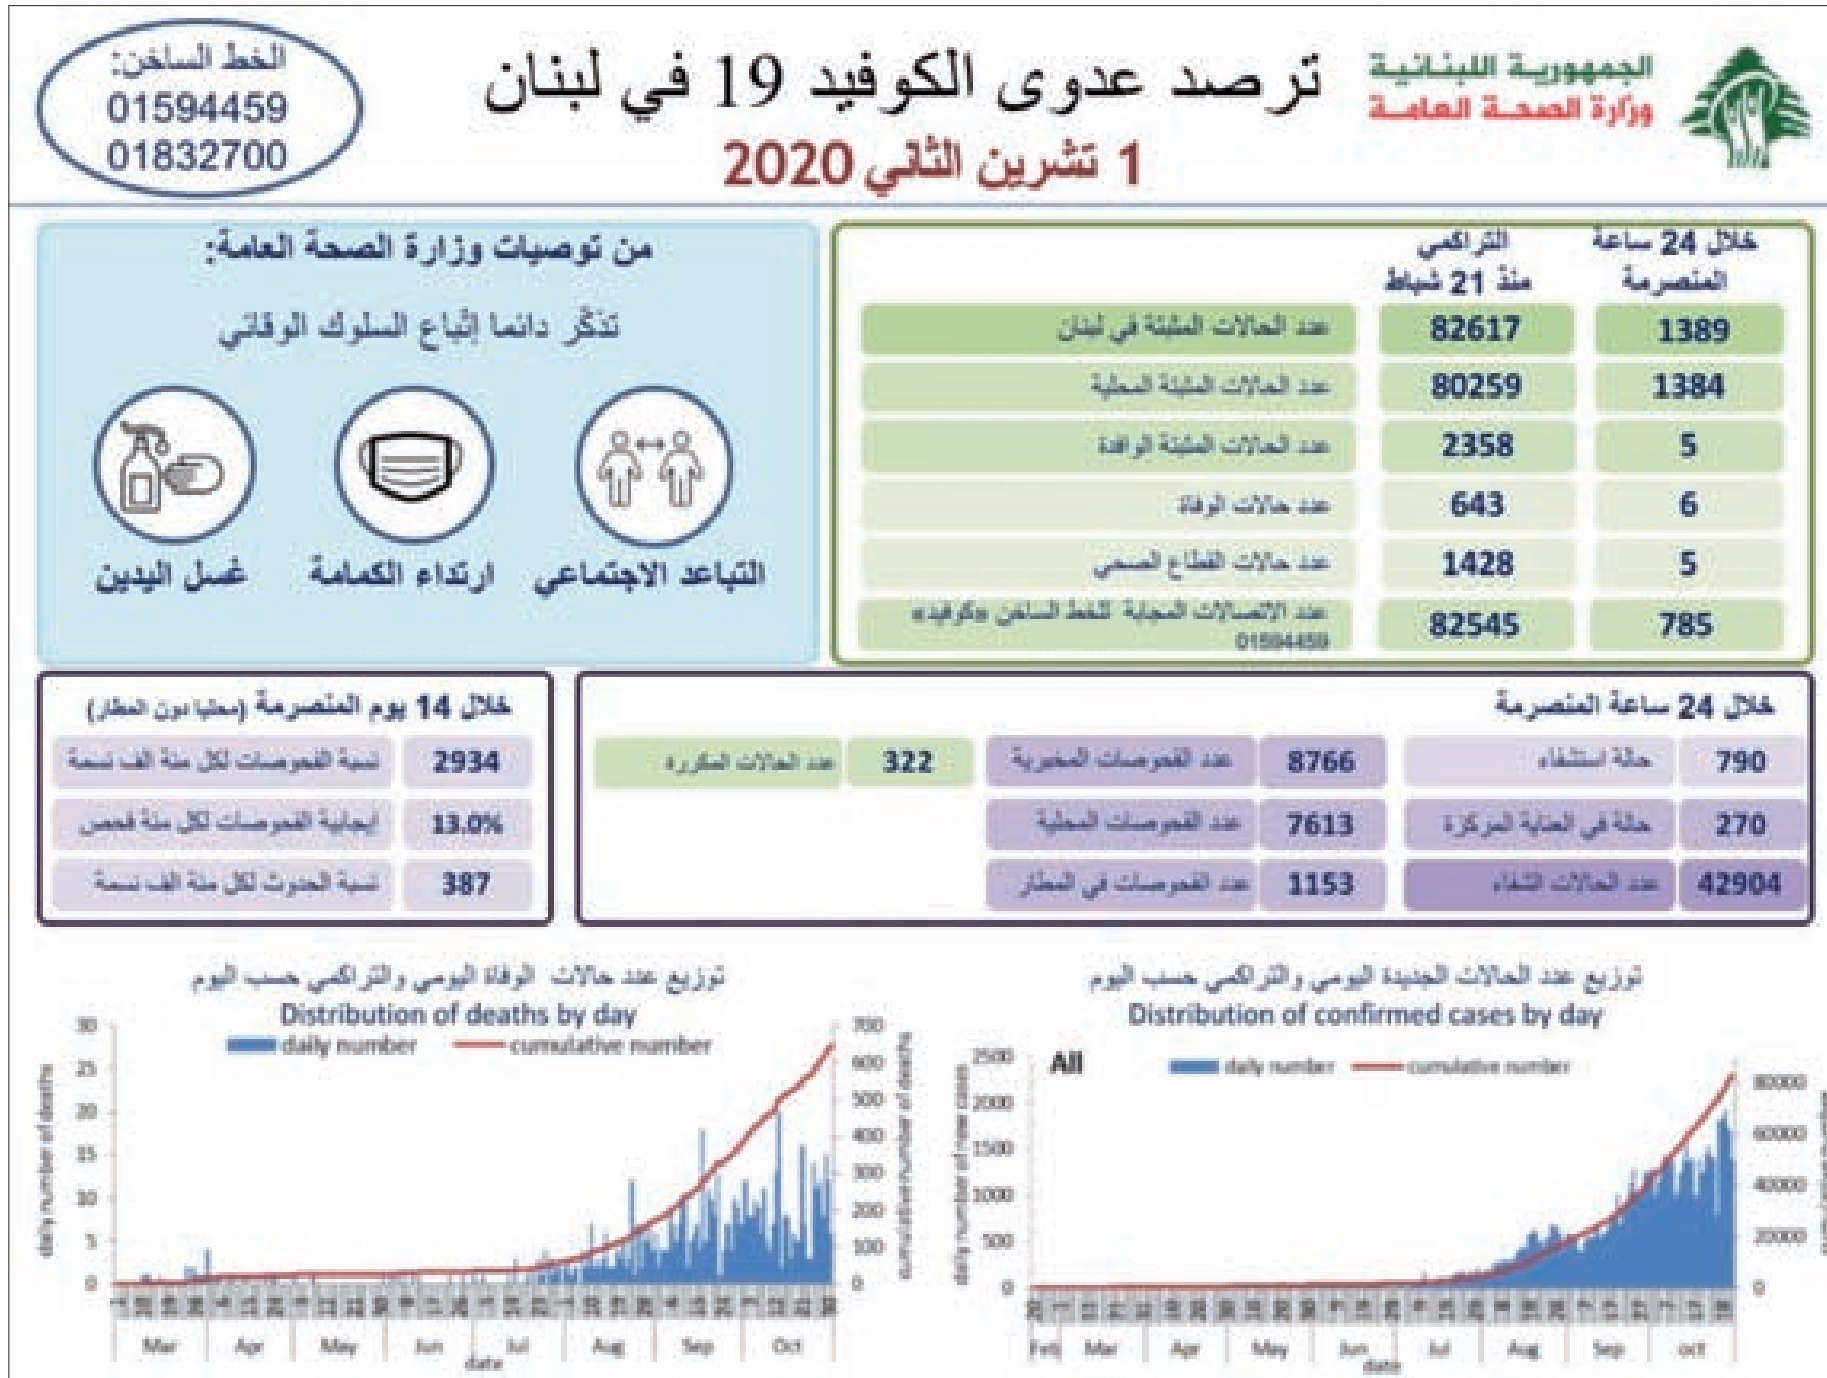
الجمهورية اللبنانية
وزارة الصحة العامة

ترصد عدوى الكوفيد 19 في لبنان
1 تشرين الثاني 2020

الخط الساخن:
01594459
01832700

من توصيات وزارة الصحة العامة:
تذكّر دائما إتباع السلوك الوقائي
التباعد الاجتماعي
ارتداء الكمامة
غسل اليدين

| خلال 24 ساعة المنصرمة | التراكمي منذ 21 شباط | |
|---|---|---|
| 1389 | 82617 | عدد الحالات المثبتة في لبنان |
| 1384 | 80259 | عدد الحالات المثبتة المحلية |
| 5 | 2358 | عدد الحالات المثبتة الوافدة |
| 6 | 643 | عدد حالات الوفاة |
| 5 | 1428 | عدد حالات القطاع الصحي |
| 785 | 82545 | عدد الاتصالات المجابة للخط الساخن 01594459 |

خلال 24 ساعة المنصرمة

| | | | | | |
|---|---|---|---|---|---|
| 790 | حالة استشفاء | 8766 | عدد الفحوصات المخبرية | 322 | عدد الحالات المكررة |
| 270 | حالة في العناية المركزة | 7613 | عدد الفحوصات المحلية | | |
| 42904 | عدد الحالات الشفاء | 1153 | عدد الفحوصات في المطار | | |

خلال 14 يوم المنصرمة (محليا دون المطار)

| | |
|---|---|
| 2934 | نسبة الفحوصات لكل مئة الف نسمة |
| 13.0% | إيجابية الفحوصات لكل مئة فحص |
| 387 | نسبة الحدوث لكل مئة الف نسمة |

توزيع عدد حالات الوفاة اليومي والتراكمي حسب اليوم
Distribution of deaths by day
daily number — cumulative number
daily number of deaths
cumulative number of deaths
30 25 20 15 10 5 0
700 600 500 400 300 200 100 0
Mar Apr May Jun Jul Aug Sep Oct
date

توزيع عدد الحالات الجديدة اليومي والتراكمي حسب اليوم
Distribution of confirmed cases by day
All
daily number — cumulative number
daily number of new cases
2500 2000 1500 1000 500 0
80000 60000 40000 20000 0
Feb Mar Apr May Jun Jul Aug Sep oct
date